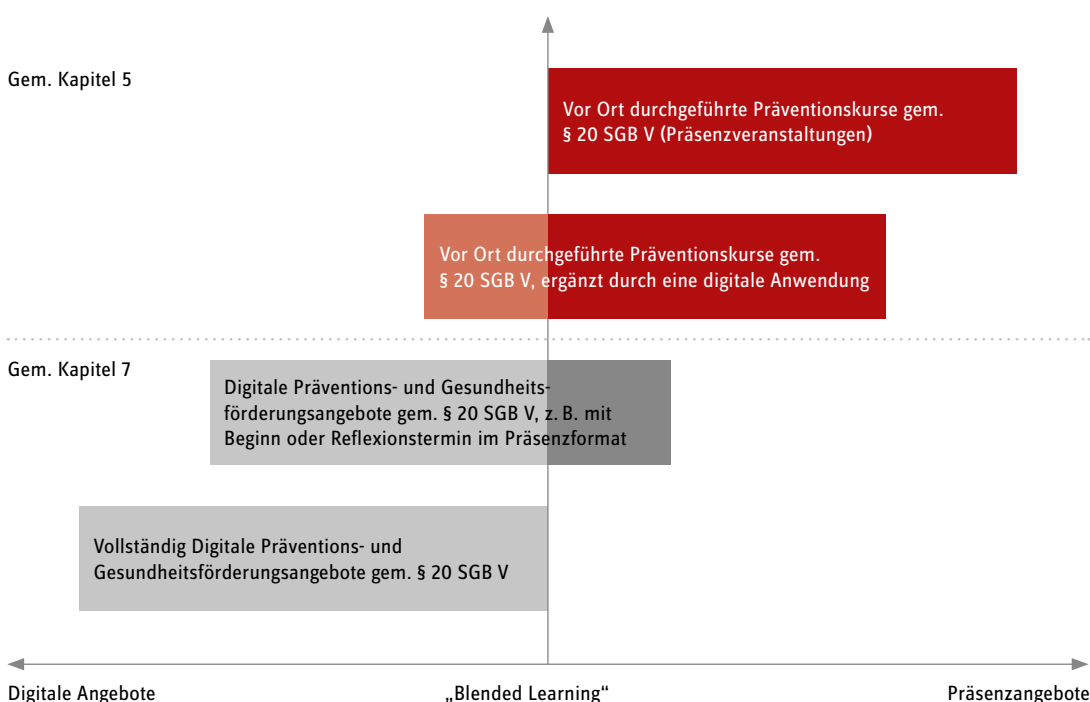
Gem. Kapitel 5

Vor Ort durchgeführte Präventionskurse gem. § 20 SGB V (Präsenzveranstaltungen)

Vor Ort durchgeführte Präventionskurse gem. § 20 SGB V, ergänzt durch eine digitale Anwendung

Gem. Kapitel 7

Digitale Präventions- und Gesundheitsförderungsangebote gem. § 20 SGB V, z. B. mit Beginn oder Reflexionstermin im Präsenzformat

Vollständig Digitale Präventions- und Gesundheitsförderungsangebote gem. § 20 SGB V

Digitale Angebote

„Blended Learning“

Präsenzangebote